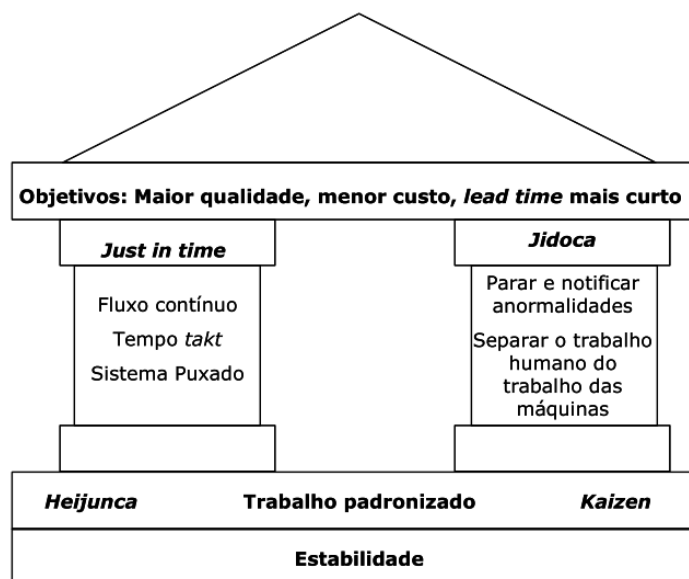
Objetivos: Maior qualidade, menor custo, *lead time* mais curto

*Just in time*

Fluxo contínuo

Tempo *takt*

Sistema Puxado

*Jidoca*

Parar e notificar anormalidades

Separar o trabalho humano do trabalho das máquinas

*Heijunca* | Trabalho padronizado | *Kaizen*

Estabilidade